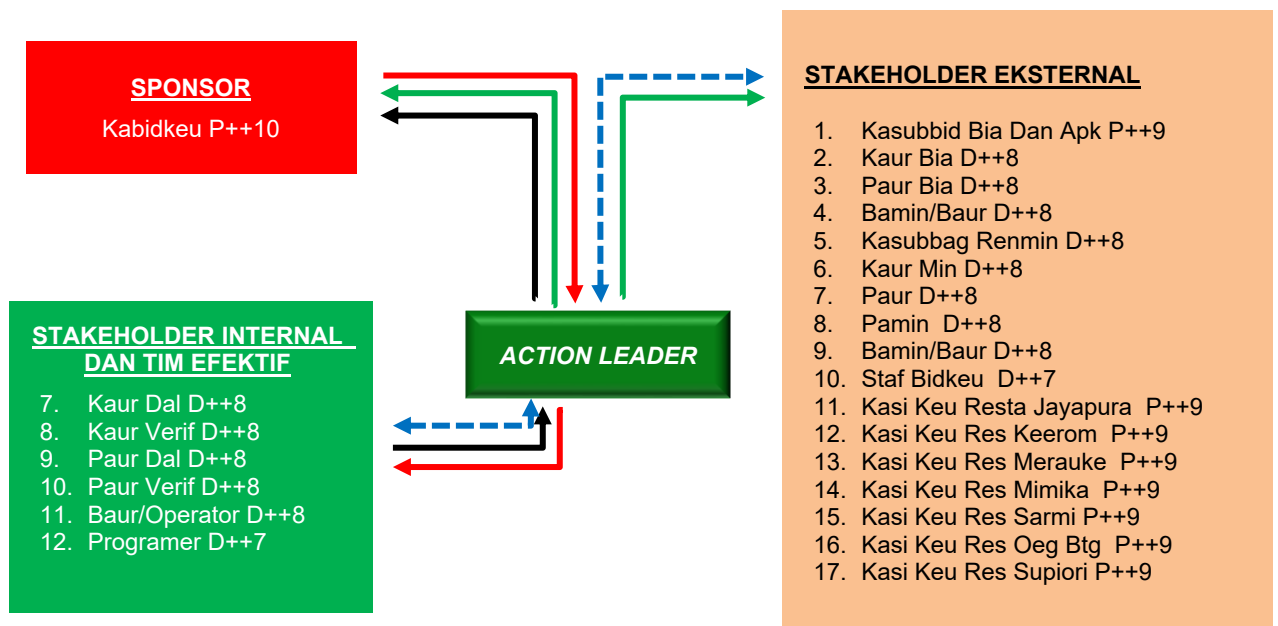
SPONSOR
Kabidkeu P++10

STAKEHOLDER EKSTERNAL

1. Kasubbid Bia Dan Apk P++9
2. Kaur Bia D++8
3. Paur Bia D++8
4. Bamin/Baur D++8
5. Kasubbag Renmin D++8
6. Kaur Min D++8
7. Paur D++8
8. Pamin D++8
9. Bamin/Baur D++8
10. Staf Bidkeu D++7
11. Kasi Keu Resta Jayapura P++9
12. Kasi Keu Res Keerom P++9
13. Kasi Keu Res Merauke P++9
14. Kasi Keu Res Mimika P++9
15. Kasi Keu Res Sarmi P++9
16. Kasi Keu Res Oeg Btg P++9
17. Kasi Keu Res Supiori P++9

STAKEHOLDER INTERNAL DAN TIM EFEKTIF

7. Kaur Dal D++8
8. Kaur Verif D++8
9. Paur Dal D++8
10. Paur Verif D++8
11. Baur/Operator D++8
12. Programer D++7

ACTION LEADER